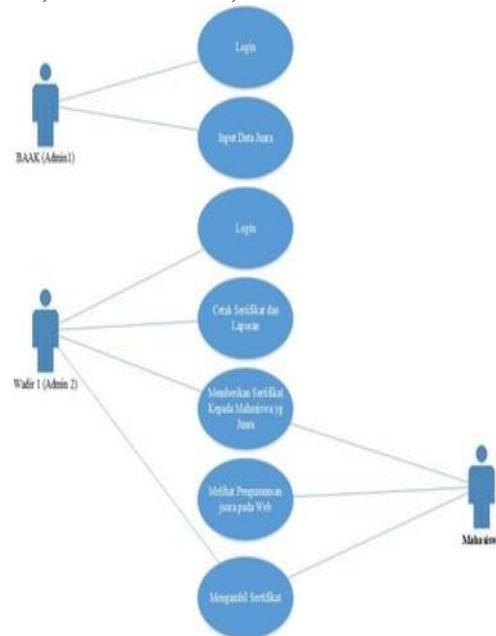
Login

Input Data Juara

BAAK (Admin1)

Login

Cetak Sertifikat dan Laporan

Wadir 1 (Admin 2)

Memberikan Sertifikat Kepada Mahasiswa yg Juara

Melihat Pengumuman juara pada Web

Mahasiswa

Mengambil Sertifikat